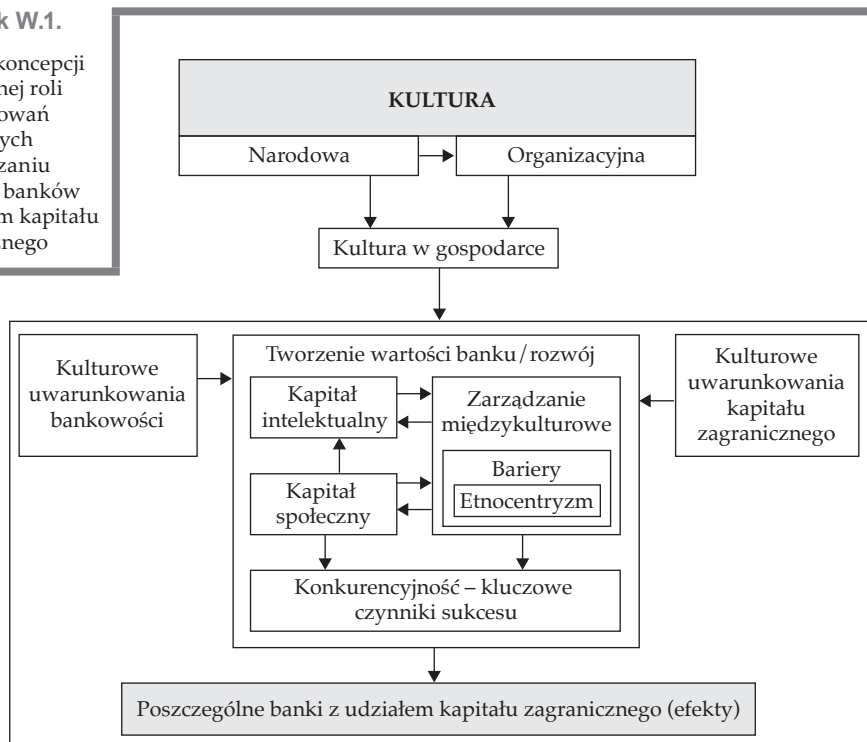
k W.1.

koncepcji
nej roli
owań
ych
zaniu
banków
m kapitału
nego

KULTURA

Narodowa

Organizacyjna

Kultura w gospodarce

Kulturowe uwarunkowania bankowości

Tworzenie wartości banku / rozwój

Kapitał intelektualny

Zarządzanie międzykulturowe

Bariery

Etnocentryzm

Kapitał społeczny

Konkurencyjność – kluczowe czynniki sukcesu

Kulturowe uwarunkowania kapitału zagranicznego

Poszczególne banki z udziałem kapitału zagranicznego (efekty)